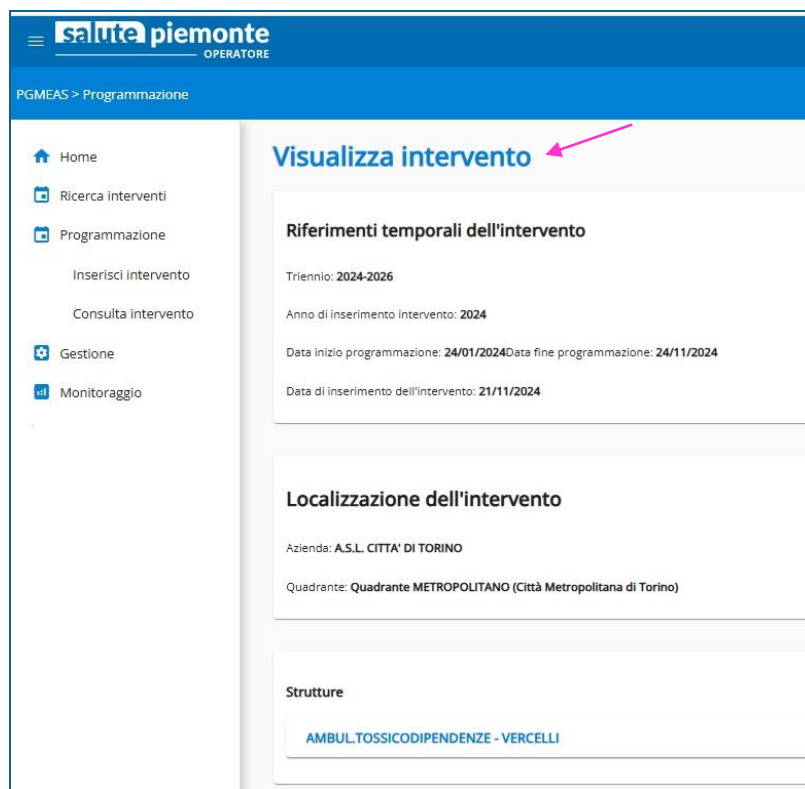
salute piemonte
OPERATORE

PGMEAS > Programmazione

Home
Ricerca interventi
Programmazione
Inserisci intervento
Consulta intervento
Gestione
Monitoraggio

Visualizza intervento

Riferimenti temporali dell'intervento

Triennio: 2024-2026

Anno di inserimento intervento: 2024

Data inizio programmazione: 24/01/2024Data fine programmazione: 24/11/2024

Data di inserimento dell'intervento: 21/11/2024

Localizzazione dell'intervento

Azienda: A.S.L. CITTA' DI TORINO

Quadrante: Quadrante METROPOLITANO (Città Metropolitana di Torino)

Strutture

AMBUL.TOSSICODIPENDENZE - VERCELLI